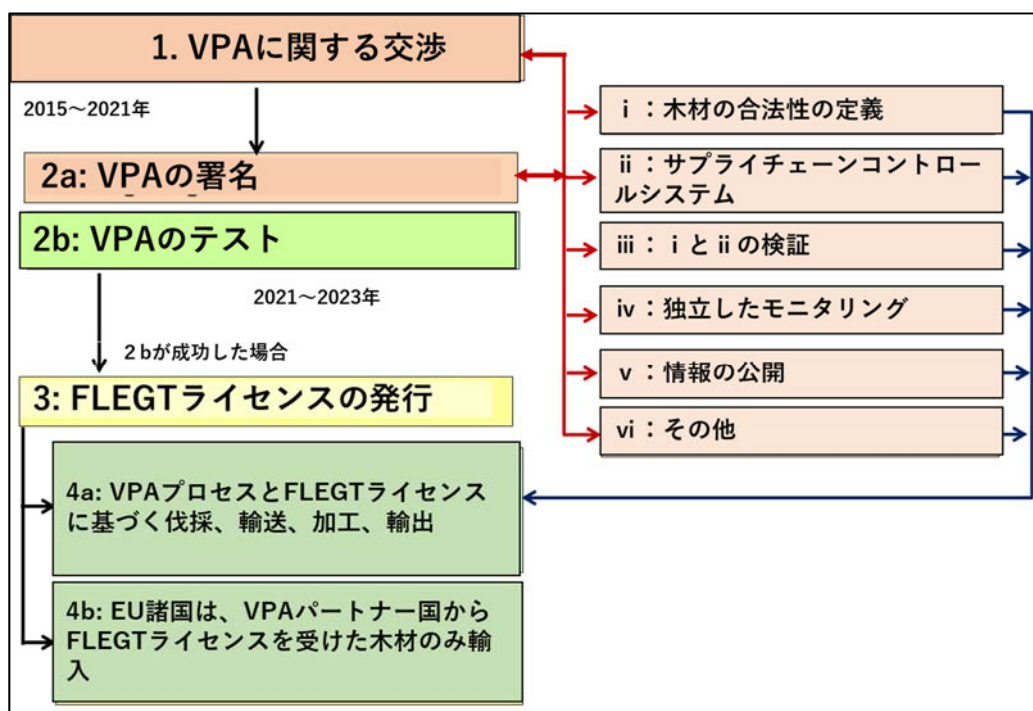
1. VPAに関する交渉

2015～2021年

2a: VPAの署名

2b: VPAのテスト

2021～2023年

２bが成功した場合

3: FLEGTライセンスの発行

4a: VPAプロセスとFLEGTライセンスに基づく伐採、輸送、加工、輸出

4b: EU諸国は、VPAパートナー国からFLEGTライセンスを受けた木材のみ輸入

i：木材の合法性の定義

ii：サプライチェーンコントロールシステム

iii：iとiiの検証

iv：独立したモニタリング

v：情報の公開

vi：その他